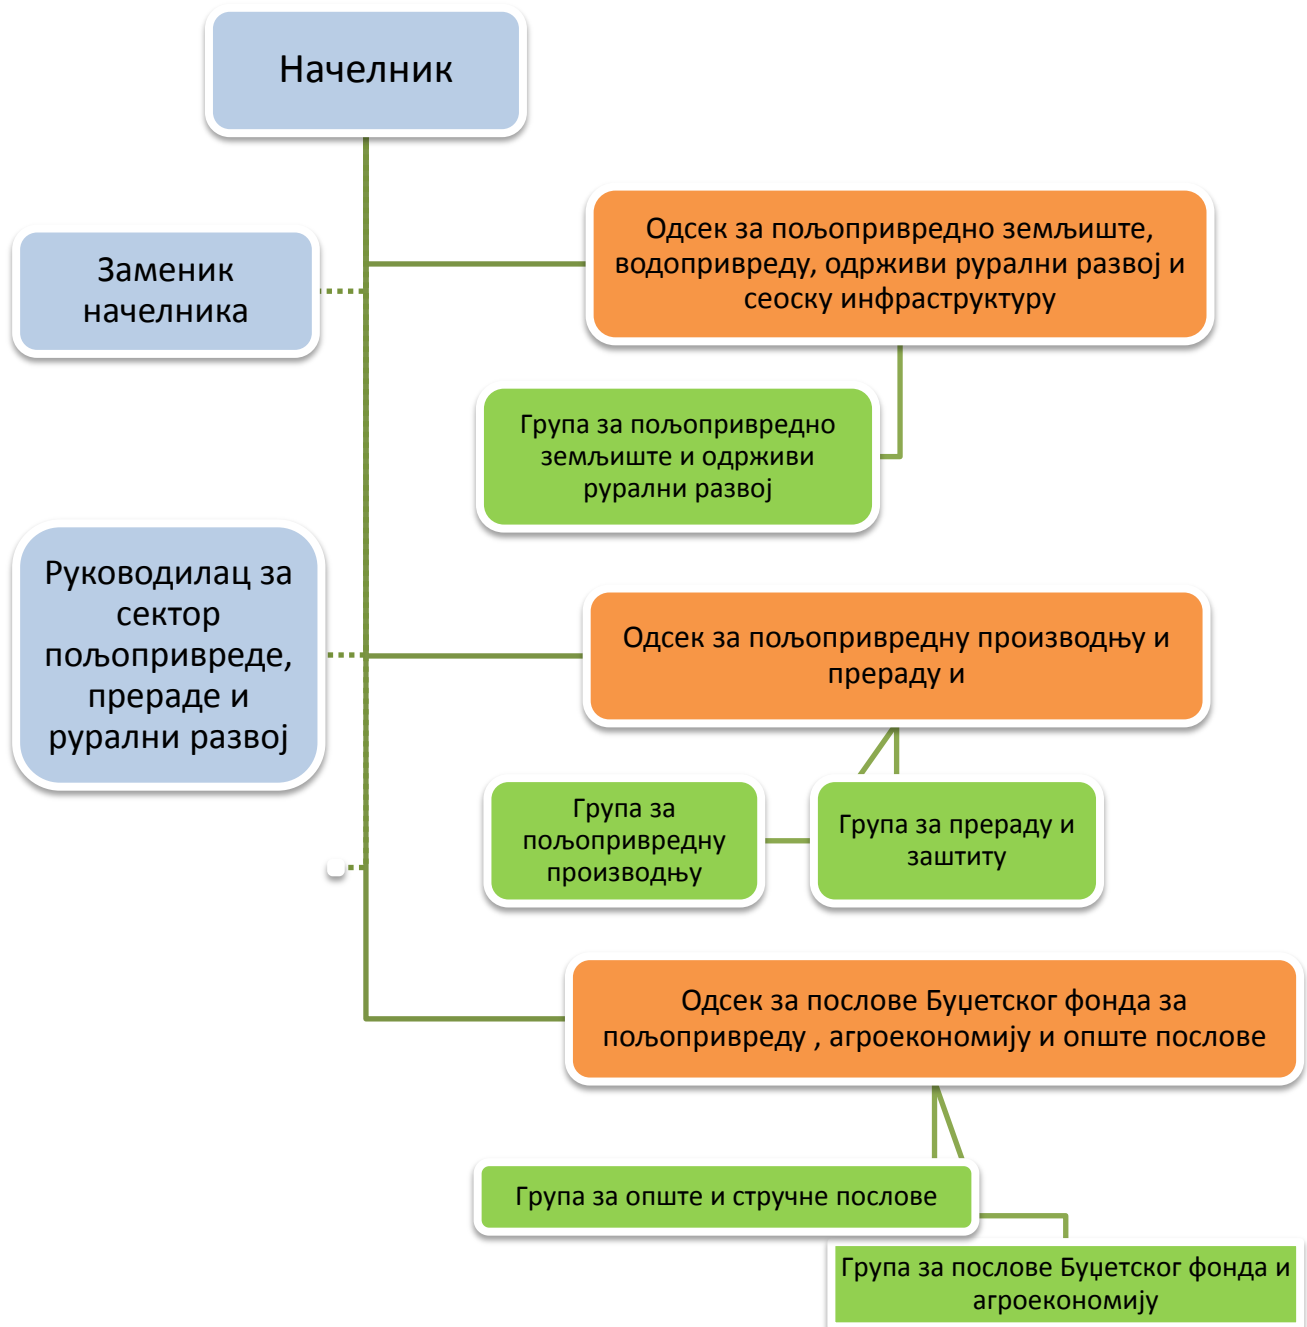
Начелник

Заменик начелника

Одсек за пољопривредно земљиште, водопривреду, одрживи рурални развој и сеоску инфраструктуру

Група за пољопривредно земљиште и одрживи рурални развој

Руководилац за сектор пољопривреде, прераде и рурални развој

Одсек за пољопривредну производњу и прераду и

Група за пољопривредну производњу

Група за прераду и заштиту

Одсек за послове Буџетског фонда за пољопривреду , агроекономију и опште послове

Група за опште и стручне послове

Група за послове Буџетског фонда и агроекономију